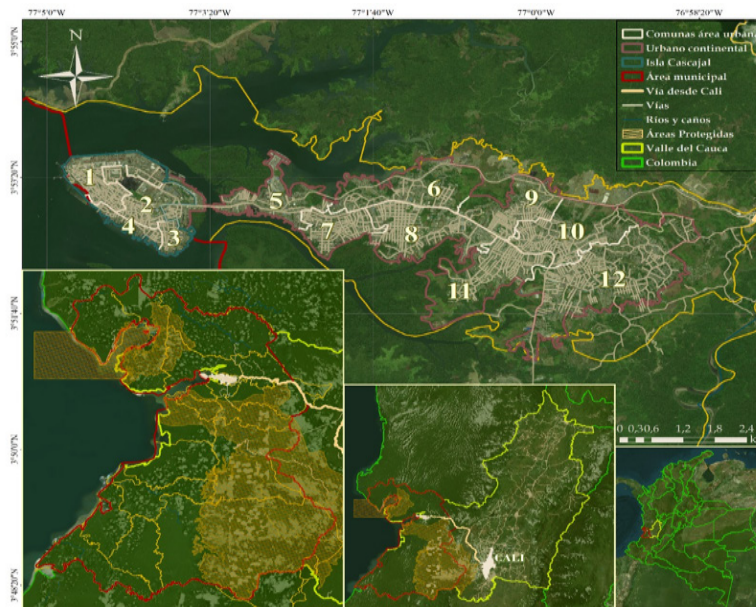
77°5'0"W
77°3'20"W
77°1'40"W
77°0'0"W
76°58'20"W
3°55'0"N
3°53'0"N
3°54'4"N
3°50'0"N
3°48'2"N
N
Comunas área urbana
Urbano continental
Isla Cascajal
Área municipal
Vía desde Cali
Vías
Ríos y caños
Áreas Protegidas
Valle del Cauca
Colombia
1
2
3
4
5
6
7
8
9
10
11
12
0 0,3 0,6 1,2 1,8 2,4
CALI